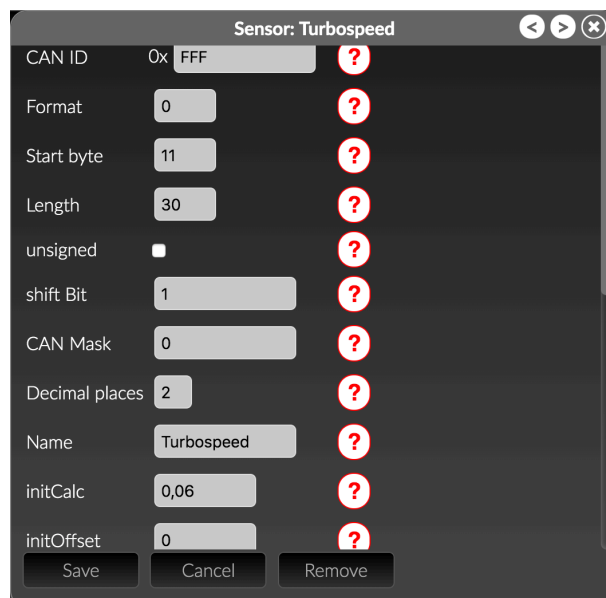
Sensor: Turbospeed

CAN ID 0x FFF ?

Format 0 ?

Start byte 11 ?

Length 30 ?

unsigned ?

shift Bit 1 ?

CAN Mask 0 ?

Decimal places 2 ?

Name Turbospeed ?

initCalc 0,06 ?

initOffset 0 ?

Save Cancel Remove